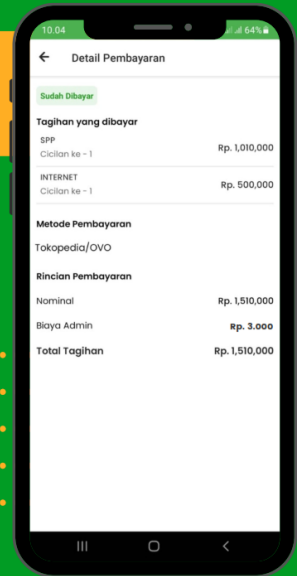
10.04 64%

Detail Pembayaran

Sudah Dibayar

Tagihan yang dibayar

SPP
Cicilan ke - 1
Rp. 1,010,000

INTERNET
Cicilan ke - 1
Rp. 500,000

Metode Pembayaran

Tokopedia/OVO

Rincian Pembayaran

Nominal Rp. 1,510,000

Biaya Admin Rp. 3.000

Total Tagihan Rp. 1,510,000